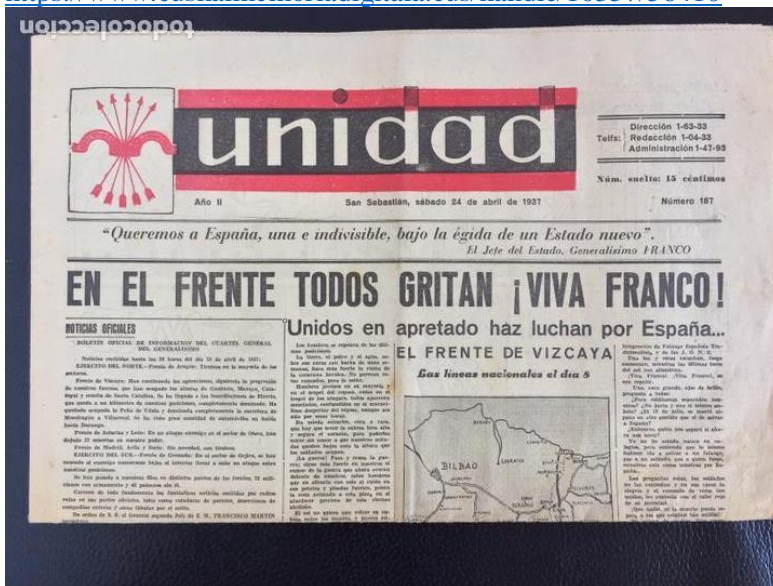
todocoleccion

unidad

Año II

San Sebastián, sábado 24 de abril de 1937

Telfs: Dirección 1-63-33
Redacción 1-04-33
Administración 1-47-93

Núm. suelto: 15 céntimos

Número 187

"Queremos a España, una e indivisible, bajo la égida de un Estado nuevo".
El Jefe del Estado, Generalísimo FRANCO

EN EL FRENTE TODOS GRITAN ¡VIVA FRANCO!

NOTICIAS OFICIALES

Unidos en apretado haz luchan por España...

EL FRENTE DE VIZCAYA

Las líneas nacionales el día 8

BILBAO

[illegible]